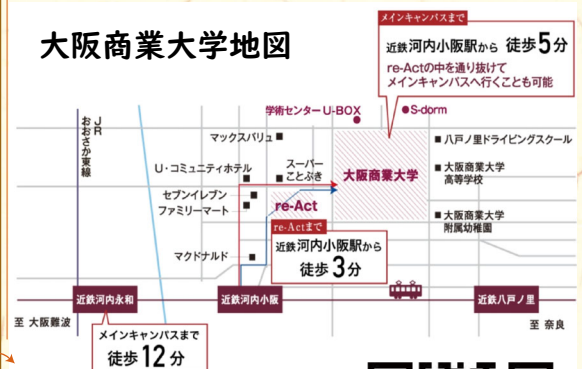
大阪商業大学地図

メインキャンパスまで
近鉄河内小阪駅から 徒歩5分
re-Actの中を通り抜けて
メインキャンパスへ行くことも可能

学術センター U-BOX
S-dorm
JR
おおさか東線
マックスバリュ
八戸ノ里ドライビングスクール
U・コミュニティホテル
スーパー
ことぶき
大阪商業大学
大阪商業大学
高等学校
セブンイレブン
ファミリーマート
re-Act
大阪商業大学
附属幼稚園
マクドナルド
re-Actまで
近鉄河内小阪駅から
徒歩3分

近鉄河内永和
近鉄河内小阪
近鉄八戸ノ里
至 大阪難波
至 奈良

メインキャンパスまで
徒歩12分